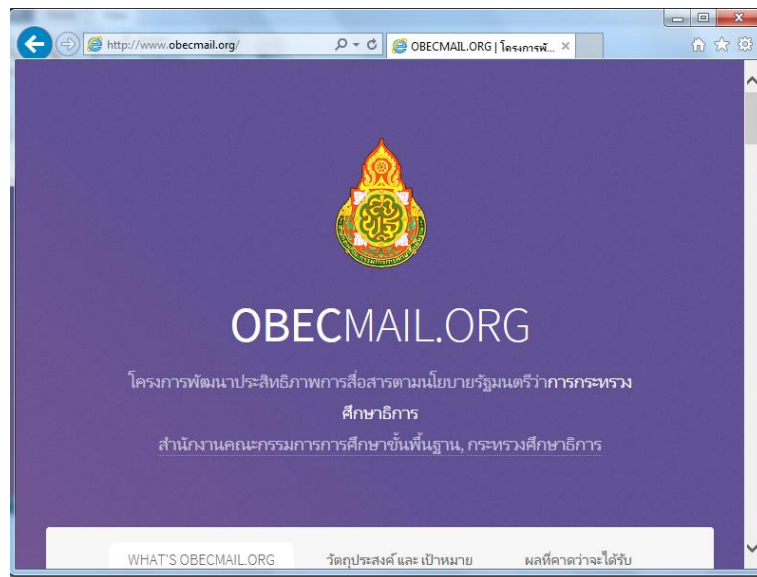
http://www.obecmail.org/

OBECMAIL.ORG | โครงการพั...

OBECMAIL.ORG

โครงการพัฒนาประสิทธิภาพการสื่อสารตามนโยบายรัฐมนตรีว่าการกระทรวงศึกษาธิการ

สำนักงานคณะกรรมการการศึกษาขั้นพื้นฐาน, กระทรวงศึกษาธิการ

WHAT'S OBECMAIL.ORG

วัตถุประสงค์ และ เป้าหมาย

ผลที่คาดว่าจะได้รับ